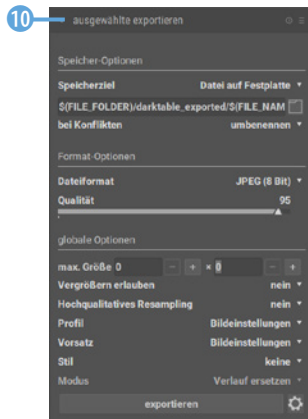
10

ausgewählte exportieren

Speicher-Optionen

Speicherziel Datei auf Festplatte

$(FILE_FOLDER)/darktable_exported/$(FILE_NAM

bei Konflikten umbenennen

Format-Optionen

Dateiformat JPEG (8 Bit)

Qualität 95

globale Optionen

max. Größe 0 − + × 0 − +

Vergrößern erlauben nein

Hochqualitatives Resampling nein

Profil Bildeinstellungen

Vorsatz Bildeinstellungen

Stil keine

Modus Verlauf ersetzen

exportieren